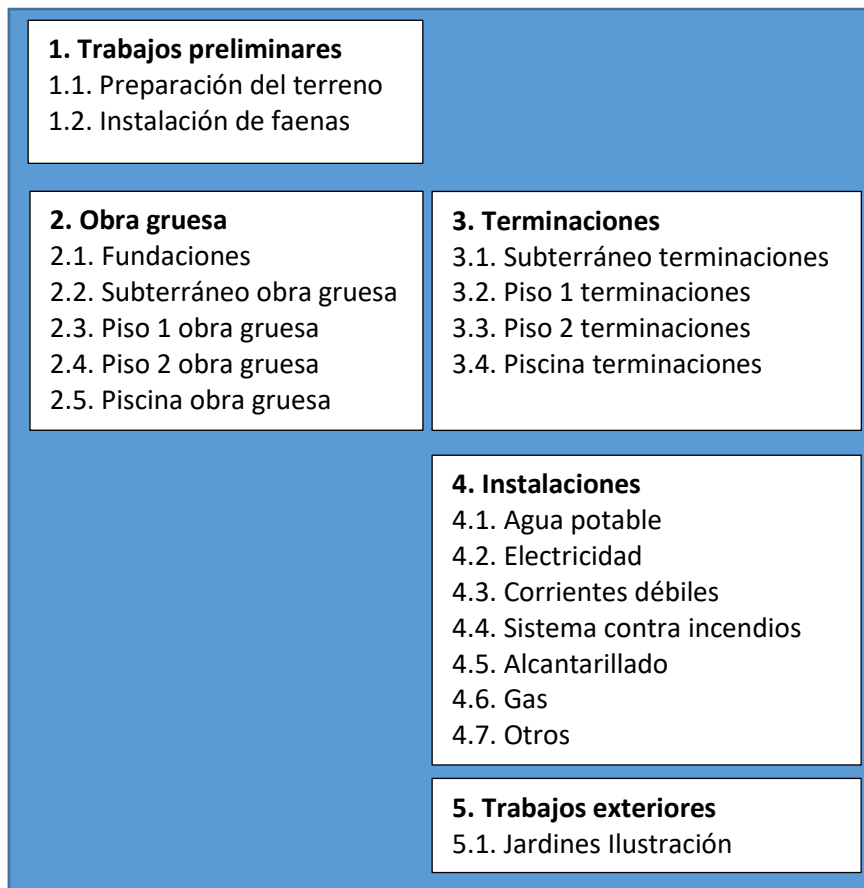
**1. Trabajos preliminares**
1.1. Preparación del terreno
1.2. Instalación de faenas

**2. Obra gruesa**
2.1. Fundaciones
2.2. Subterráneo obra gruesa
2.3. Piso 1 obra gruesa
2.4. Piso 2 obra gruesa
2.5. Piscina obra gruesa

**3. Terminaciones**
3.1. Subterráneo terminaciones
3.2. Piso 1 terminaciones
3.3. Piso 2 terminaciones
3.4. Piscina terminaciones

**4. Instalaciones**
4.1. Agua potable
4.2. Electricidad
4.3. Corrientes débiles
4.4. Sistema contra incendios
4.5. Alcantarillado
4.6. Gas
4.7. Otros

**5. Trabajos exteriores**
5.1. Jardines Ilustración